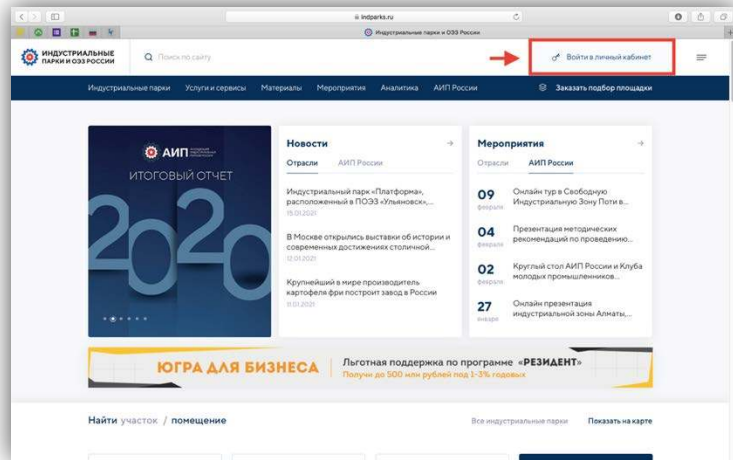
indparks.ru

Индустриальные парки и ОЭЗ России

ИНДУСТРИАЛЬНЫЕ ПАРКИ И ОЭЗ РОССИИ

Поиск по сайту

Войти в личный кабинет

Индустриальные парки Услуги и сервисы Материалы Мероприятия Аналитика АИП России

Заказать подбор площадки

АИП

ИТОГОВЫЙ ОТЧЕТ

2020

Новости

Отрасли АИП России

Индустриальный парк «Платформа», расположенный в ПОЭЗ «Ульяновск»,...
15.01.2021

В Москве открылись выставки об истории и современных достижениях столичной...
12.01.2021

Крупнейший в мире производитель картофеля фри построит завод в России
11.01.2021

Мероприятия

Отрасли АИП России

09 февраля Онлайн тур в Свободную Индустриальную Зону Поти в...

04 февраля Презентация методических рекомендаций по проведению...

02 февраля Круглый стол АИП России и Клуба молодых промышленников...

27 января Онлайн презентация индустриальной зоны Алматы,...

ЮГРА ДЛЯ БИЗНЕСА

Льготная поддержка по программе «РЕЗИДЕНТ»

Получи до 500 млн рублей под 1-3% годовых

Найти участок / помещение

Все индустриальные парки

Показать на карте